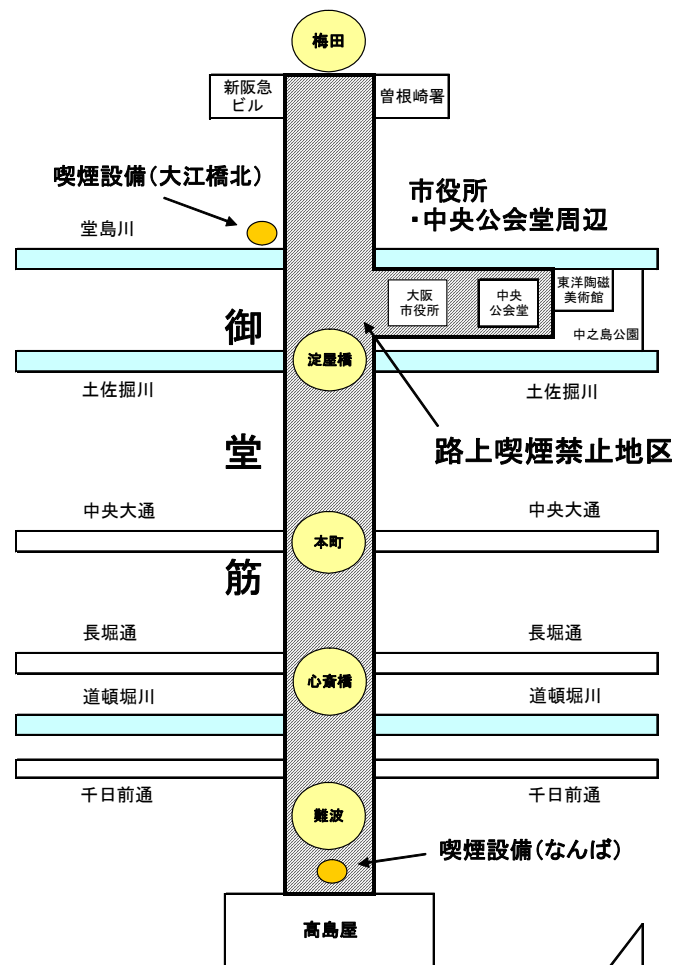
梅田

新阪急ビル

曽根崎署

喫煙設備(大江橋北)

市役所
・中央公会堂周辺

堂島川

大阪市役所

中央公会堂

東洋陶磁美術館

中之島公園

御

淀屋橋

土佐掘川

土佐掘川

堂

路上喫煙禁止地区

中央大通

中央大通

本町

筋

長堀通

長堀通

心斎橋

道頓堀川

道頓堀川

千日前通

千日前通

難波

喫煙設備(なんば)

高島屋